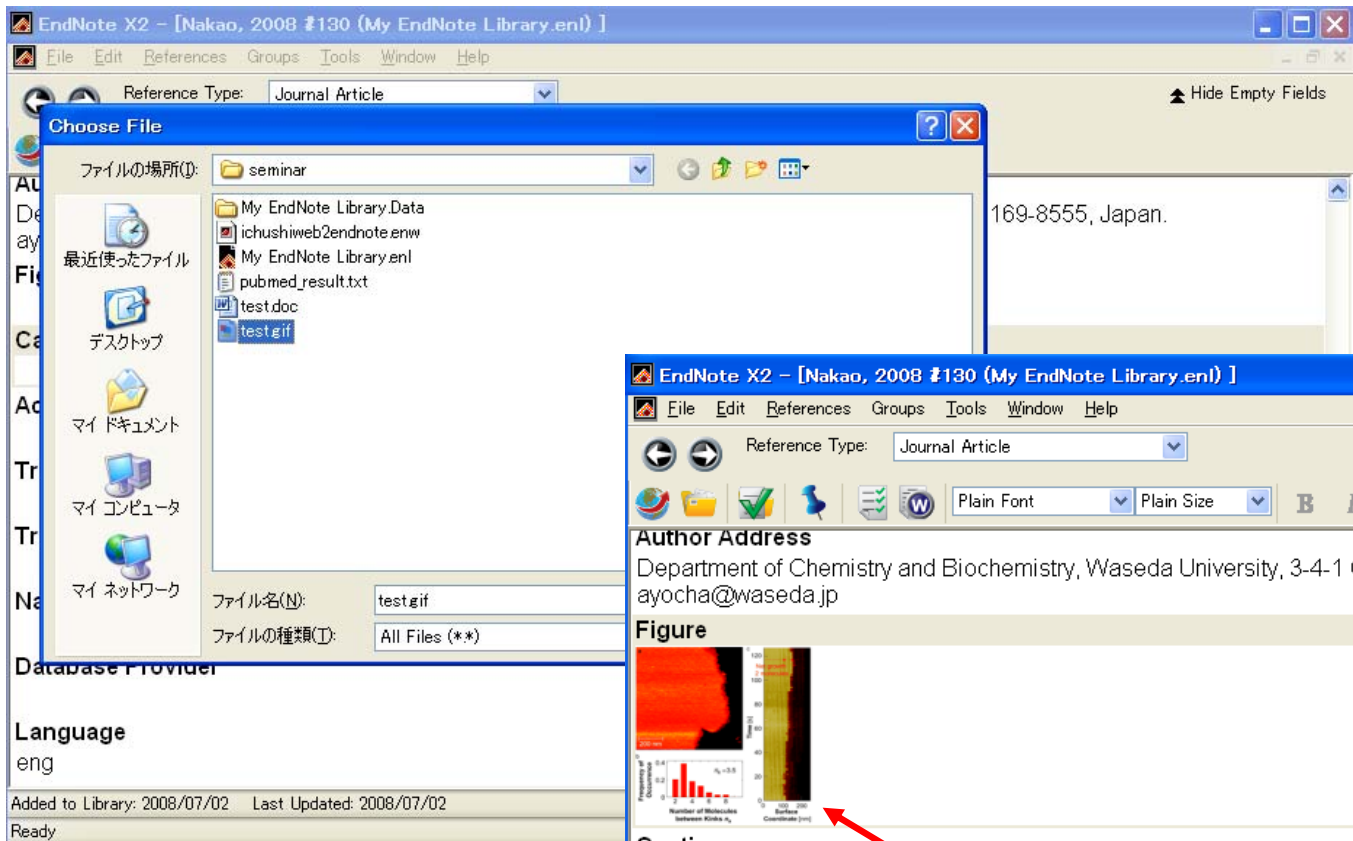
EndNote X2 - [Nakao, 2008 #130 (My EndNote Library.enl) ]

File Edit References Groups Tools Window Help

Reference Type: Journal Article

Hide Empty Fields

Choose File

ファイルの場所(I): seminar

最近使ったファイル

デスクトップ

マイ ドキュメント

マイ コンピュータ

マイ ネットワーク

My EndNote Library.Data
ichushiweb2endnote.enw
My EndNote Library.enl
pubmed_result.txt
test.doc
test.gif

ファイル名(N): test.gif

ファイルの種類(T): All Files (*.*)

Au
De
ay
Fi
Ca
Ac
Tr
Tr
Na

169-8555, Japan.

Database Provider

Language
eng

Added to Library: 2008/07/02 Last Updated: 2008/07/02

Ready

EndNote X2 - [Nakao, 2008 #130 (My EndNote Library.enl) ]

File Edit References Groups Tools Window Help

Reference Type: Journal Article

Plain Font Plain Size B

Author Address
Department of Chemistry and Biochemistry, Waseda University, 3-4-1
ayocha@waseda.jp

Figure

200 nm

Number of Molecules between Kinks

Surface Coordinate [nm]

Time [s]

Frequency of Occurrence